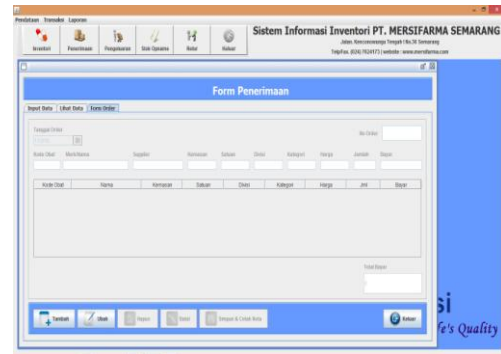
Pendataan Transaksi Laporan

Inventori Penerimaan Pengeluaran Stok Opname Retur Keluar

Sistem Informasi Inventori PT. MERSIFARMA SEMARANG
Jalan. Kencowerongo Tengah I No.30 Semarang
Telp/fax. (024) 7624173 | website : www.mersifarma.com

Form Penerimaan

Input Data Lihat Data Form Order

Tanggal Order

No Order

Kode Obat Merk/Nama Supplier Kemasan Satuan Divisi Kategori Harga Jumlah Bayar

| Kode Obat | Nama | Kemasan | Satuan | Divisi | Kategori | Harga | Jml | Bayar |
|---|---|---|---|---|---|---|---|---|

Total Bayar

Tambah Ubah Hapus Batal Simpan & Cetak Nota Keluar

si
fe's Quality